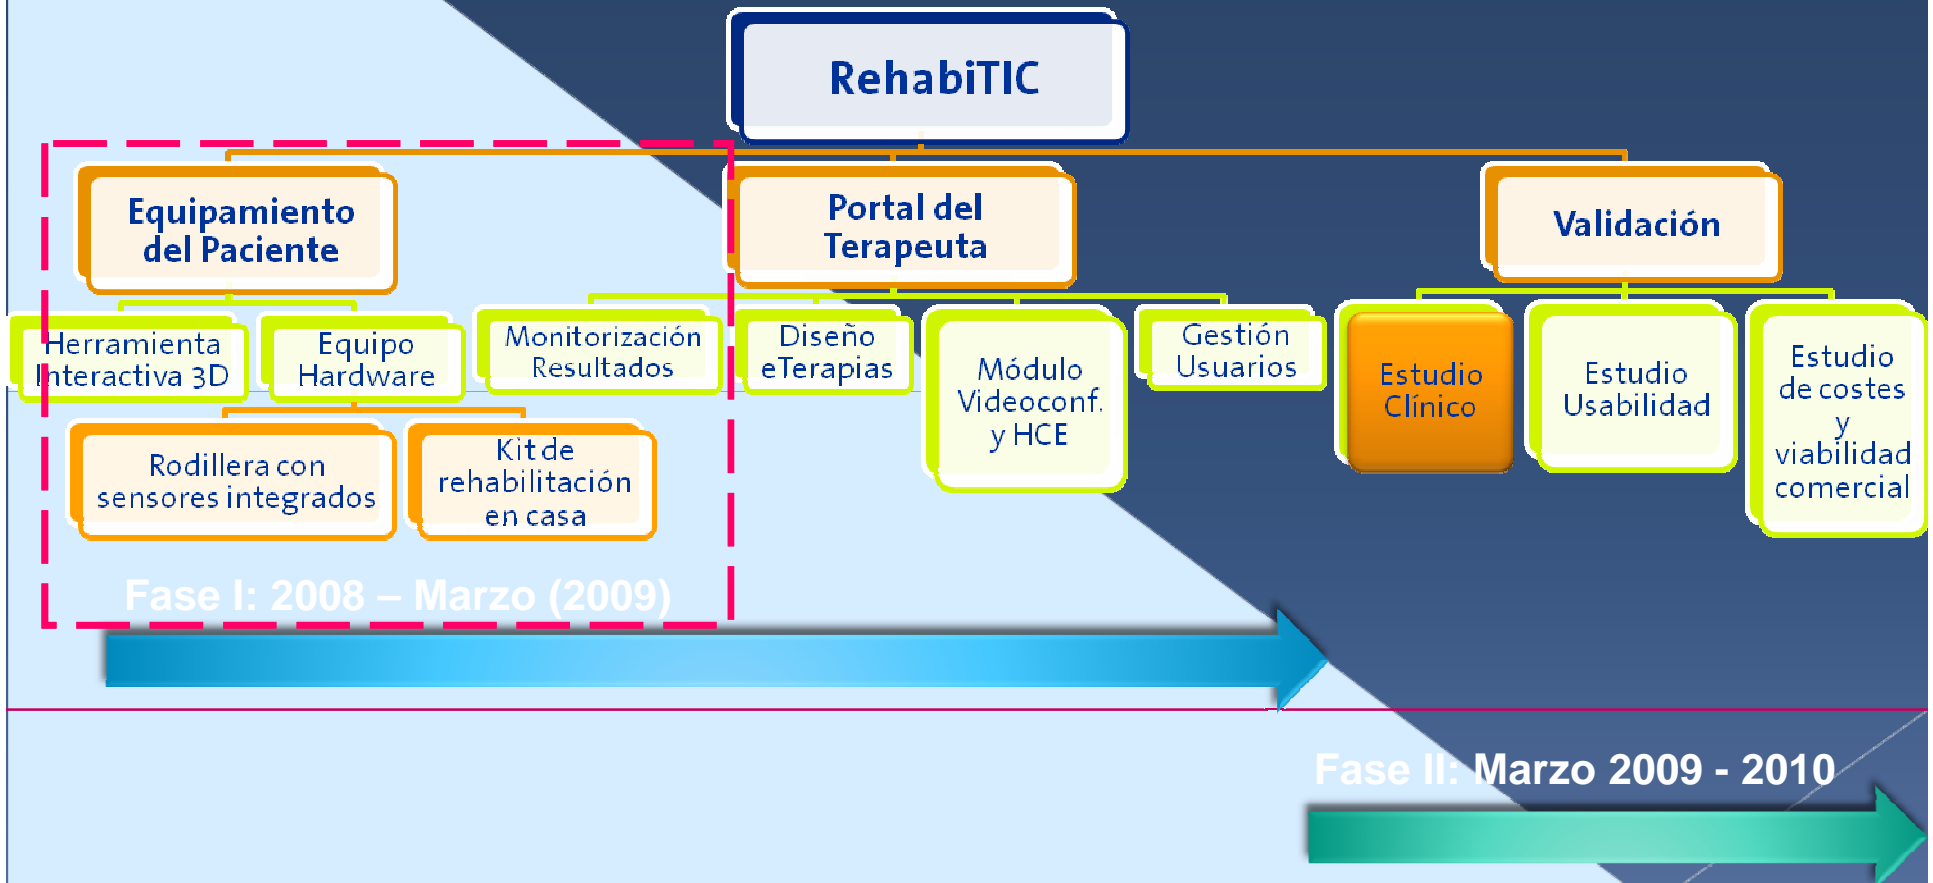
RehabiTIC

Equipamiento del Paciente

Portal del Terapeuta

Validación

Herramienta Interactiva 3D

Equipo Hardware

Monitorización Resultados

Diseño eTerapias

Módulo Videoconf. y HCE

Gestión Usuarios

Estudio Clínico

Estudio Usabilidad

Estudio de costes y viabilidad comercial

Rodillera con sensores integrados

Kit de rehabilitación en casa

Fase I: 2008 – Marzo (2009)

Fase II: Marzo 2009 - 2010